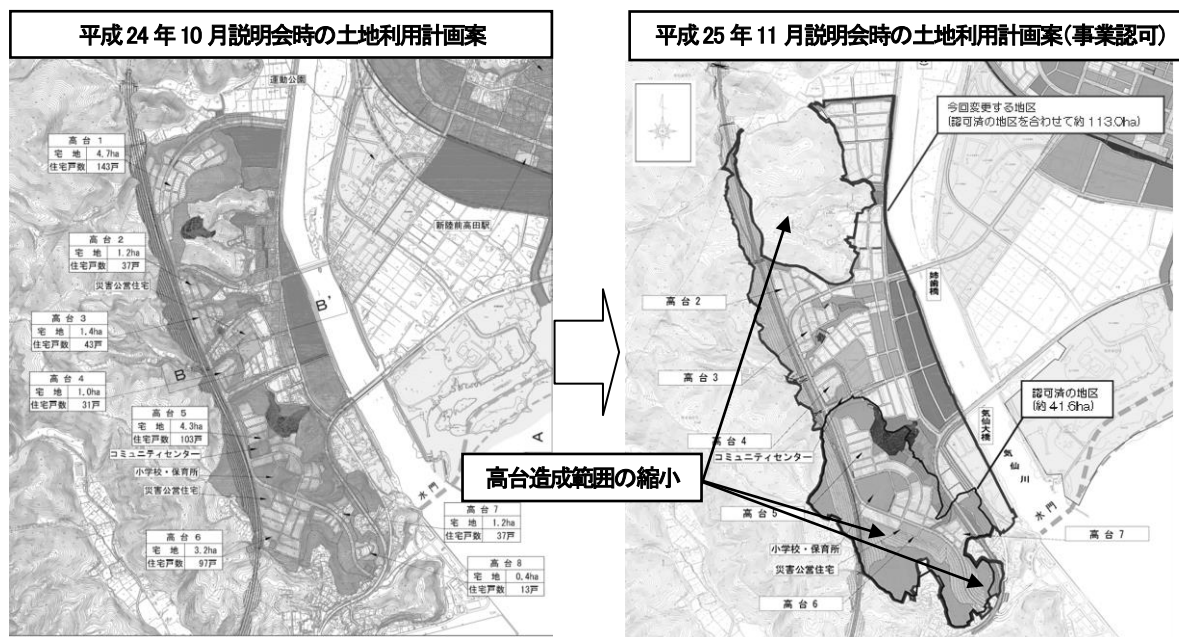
平成 24 年 10 月説明会時の土地利用計画案

運動公園

| 高台 1 | |
|---|---|
| 宅地 | 4.7ha |
| 住宅戸数 | 143戸 |

新陸前高田駅

| 高台 2 | |
|---|---|
| 宅地 | 1.2ha |
| 住宅戸数 | 37戸 |

災害公営住宅

B'

| 高台 3 | |
|---|---|
| 宅地 | 1.4ha |
| 住宅戸数 | 43戸 |

| 高台 4 | |
|---|---|
| 宅地 | 1.0ha |
| 住宅戸数 | 31戸 |

B

| 高台 5 | |
|---|---|
| 宅地 | 4.3ha |
| 住宅戸数 | 103戸 |

コミュニティセンター

小学校・保育所

災害公営住宅

A

水門

| 高台 7 | |
|---|---|
| 宅地 | 1.2ha |
| 住宅戸数 | 37戸 |

| 高台 6 | |
|---|---|
| 宅地 | 3.2ha |
| 住宅戸数 | 97戸 |

| 高台 8 | |
|---|---|
| 宅地 | 0.4ha |
| 住宅戸数 | 13戸 |

平成 25 年 11 月説明会時の土地利用計画案(事業認可)

今回変更する地区
(認可済の地区を合わせて約 113.0ha)

姉歯橋

高台 2

高台 3

認可済の地区
(約 41.6ha)

気仙大橋

高台 4

コミュニティセンター

気仙川

高台造成範囲の縮小

高台 5

水門

高台 7

小学校・保育所

災害公営住宅

高台 6